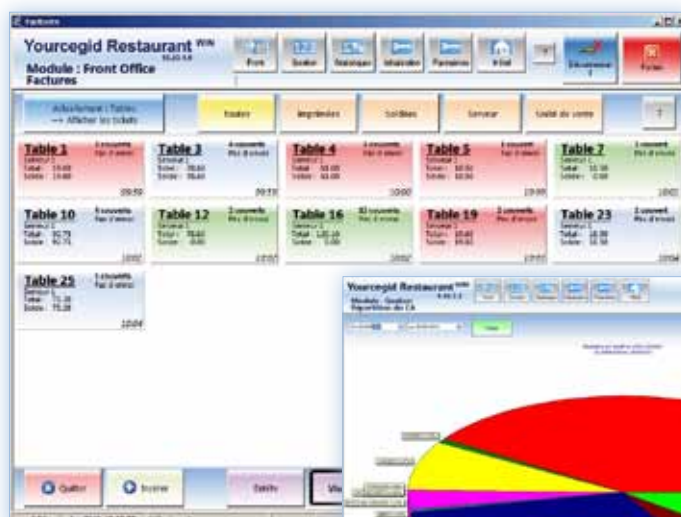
Factures

Yourcegid Restaurant WIN

Module : Front Office
Factures

Plans
Gestion
Statistique
Utilisateurs
Paramètres
A.Stat
?
Déconnexion
Fermer

Actuellement : Toutes
--> Afficher les tickets

Toutes
Imprimées
Soldées
Serveur
Label de vente
?

Table 1
Table 3
Table 4
Table 5
Table 7
Table 10
Table 12
Table 16
Table 19
Table 23
Table 25

Yourcegid Restaurant WIN
Module : Gestion
Répartition du CA

Quitter
Trier
Valider